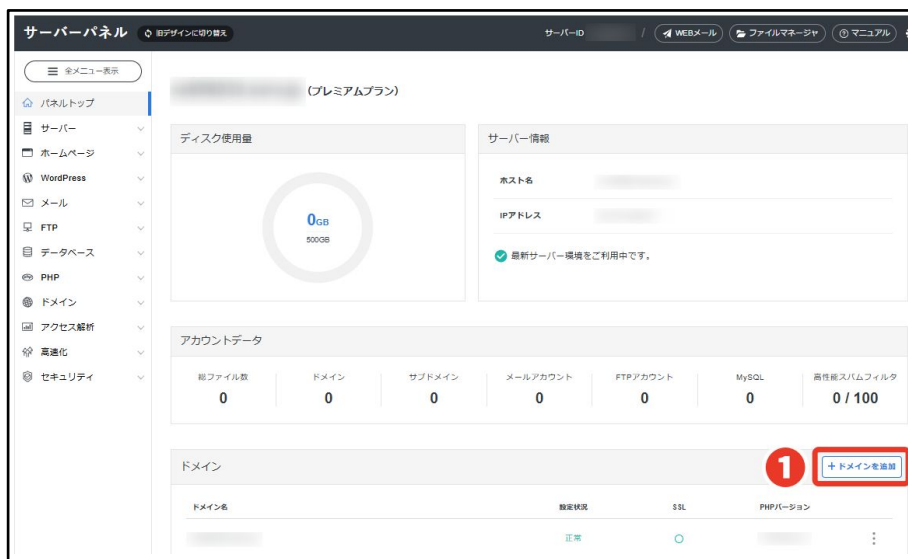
サーバーパネル 旧デザインに切り替え

サーバーID / WEBメール ファイルマネージャ マニュアル

全メニュー表示

パネルトップ
サーバー
ホームページ
WordPress
メール
FTP
データベース
PHP
ドメイン
アクセス解析
高速化
セキュリティ

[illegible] (プレミアムプラン)

ディスク使用量

0GB
500GB

サーバー情報

ホスト名 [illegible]
IPアドレス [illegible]

最新サーバー環境をご利用中です。

アカウントデータ

| 総ファイル数 | ドメイン | サブドメイン | メールアカウント | FTPアカウント | MySQL | 高性能スパムフィルタ |
|---|---|---|---|---|---|---|
| 0 | 0 | 0 | 0 | 0 | 0 | 0 / 100 |

ドメイン

1

+ドメインを追加

| ドメイン名 | 設定状況 | SSL | PHPバージョン |
|---|---|---|---|
| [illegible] | 正常 | ○ | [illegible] |